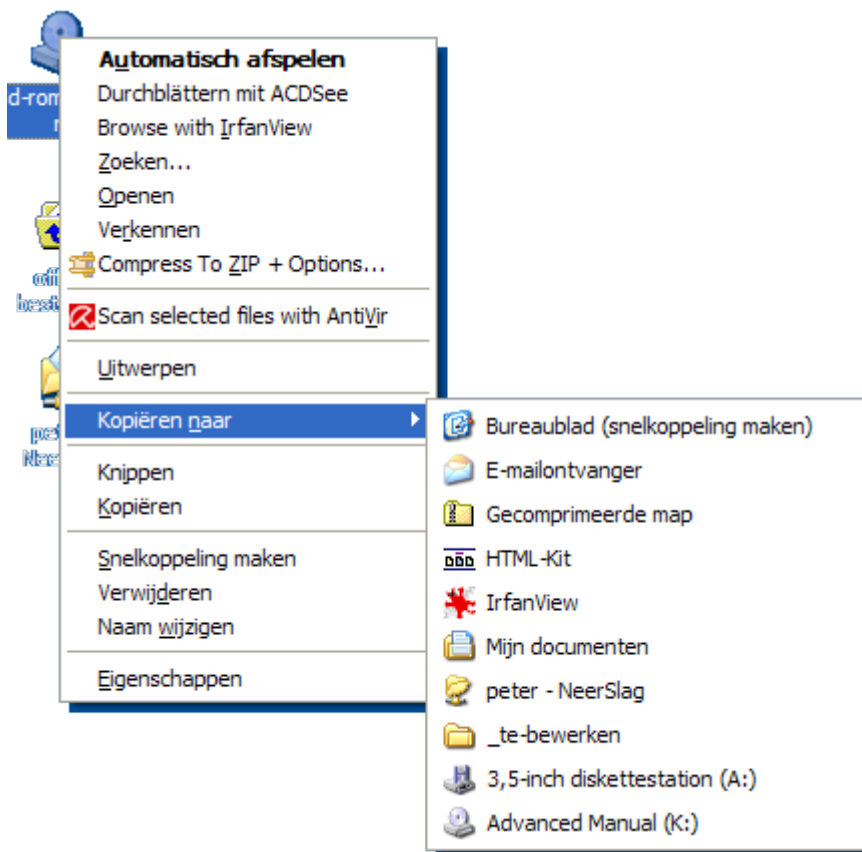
d-rom
Automatisch afspelen
Durchblättern mit ACDSee
Browse with IrfanView
Zoeken...
Openen
Verkennen
Compress To ZIP + Options...
Scan selected files with AntiVir
Uitwerpen
Kopiëren naar
Knippen
Kopiëren
Snelkoppeling maken
Verwijderen
Naam wijzigen
Eigenschappen

Bureaublad (snelkoppeling maken)
E-mailontvanger
Gecomprimeerde map
HTML-Kit
IrfanView
Mijn documenten
peter - NeerSlag
_te-bewerken
3,5-inch diskettestation (A:)
Advanced Manual (K:)